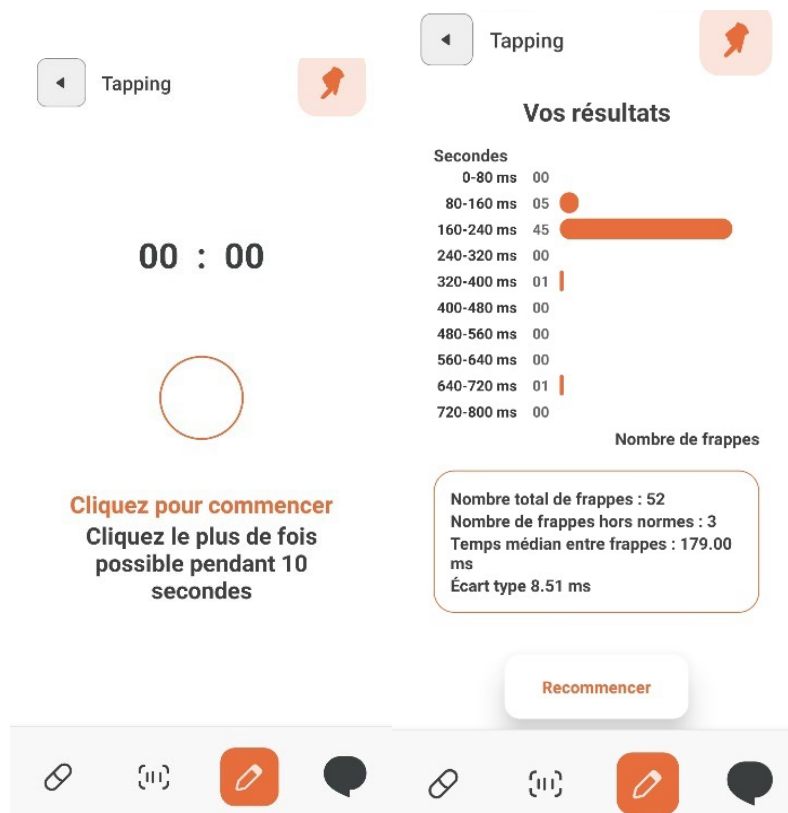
Tapping

00 : 00

Cliquez pour commencer
Cliquez le plus de fois possible pendant 10 secondes

Tapping

Vos résultats

Secondes

| | |
|---|---|
| 0-80 ms | 00 |
| 80-160 ms | 05 |
| 160-240 ms | 45 |
| 240-320 ms | 00 |
| 320-400 ms | 01 |
| 400-480 ms | 00 |
| 480-560 ms | 00 |
| 560-640 ms | 00 |
| 640-720 ms | 01 |
| 720-800 ms | 00 |

Nombre de frappes

Nombre total de frappes : 52
Nombre de frappes hors normes : 3
Temps médian entre frappes : 179.00 ms
Écart type 8.51 ms

Recommencer